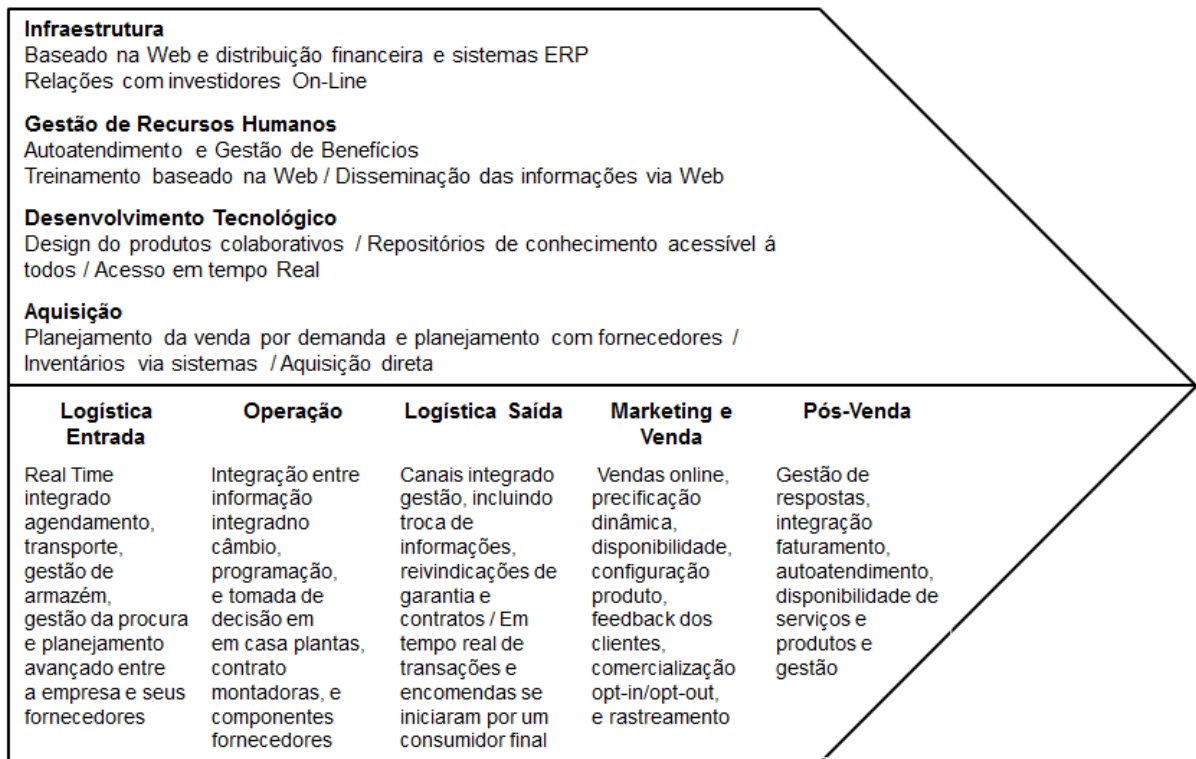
**Infraestrutura**
Baseado na Web e distribuição financeira e sistemas ERP
Relações com investidores On-Line

**Gestão de Recursos Humanos**
Autoatendimento e Gestão de Benefícios
Treinamento baseado na Web / Disseminação das informações via Web

**Desenvolvimento Tecnológico**
Design do produtos colaborativos / Repositórios de conhecimento acessível á todos / Acesso em tempo Real

**Aquisição**
Planejamento da venda por demanda e planejamento com fornecedores / Inventários via sistemas / Aquisição direta

**Logística Entrada**

Real Time integrado agendamento, transporte, gestão de armazém, gestão da procura e planejamento avançado entre a empresa e seus fornecedores

**Operação**

Integração entre informação integradno câmbio, programação, e tomada de decisão em em casa plantas, contrato montadoras, e componentes fornecedores

**Logística Saída**

Canais integrado gestão, incluindo troca de informações, reivindicações de garantia e contratos / Em tempo real de transações e encomendas se iniciaram por um consumidor final

**Marketing e Venda**

Vendas online, precificação dinâmica, disponibilidade, configuração produto, feedback dos clientes, comercialização opt-in/opt-out, e rastreamento

**Pós-Venda**

Gestão de respostas, integração faturamento, autoatendimento, disponibilidade de serviços e produtos e gestão